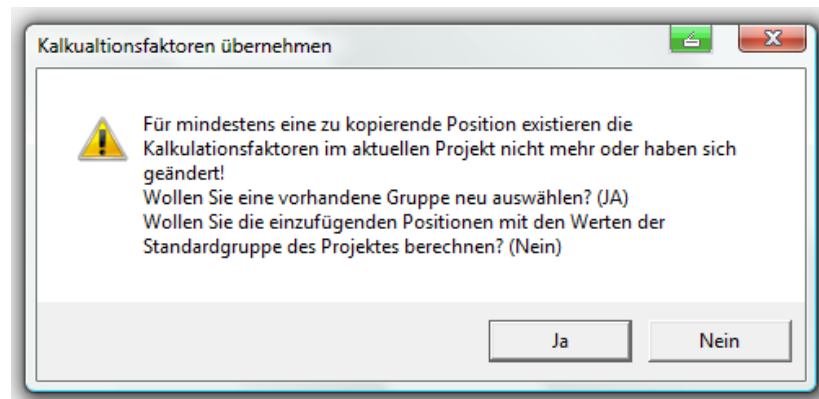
Kalkualtionsfaktoren übernehmen

Für mindestens eine zu kopierende Position existieren die Kalkulationsfaktoren im aktuellen Projekt nicht mehr oder haben sich geändert!
Wollen Sie eine vorhandene Gruppe neu auswählen? (JA)
Wollen Sie die einzufügenden Positionen mit den Werten der Standardgruppe des Projektes berechnen? (Nein)

Ja Nein